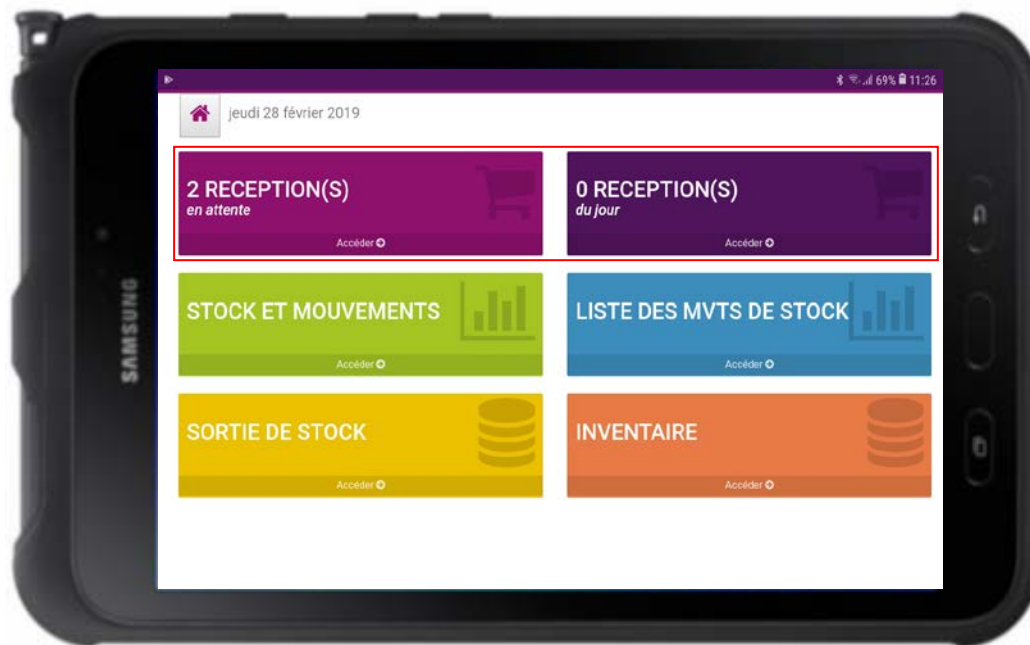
69% 11:26

jeudi 28 février 2019

2 RECEPTION(S)
en attente
Accéder

0 RECEPTION(S)
du jour
Accéder

STOCK ET MOUVEMENTS
Accéder

LISTE DES MVTS DE STOCK
Accéder

SORTIE DE STOCK
Accéder

INVENTAIRE
Accéder

SAMSUNG